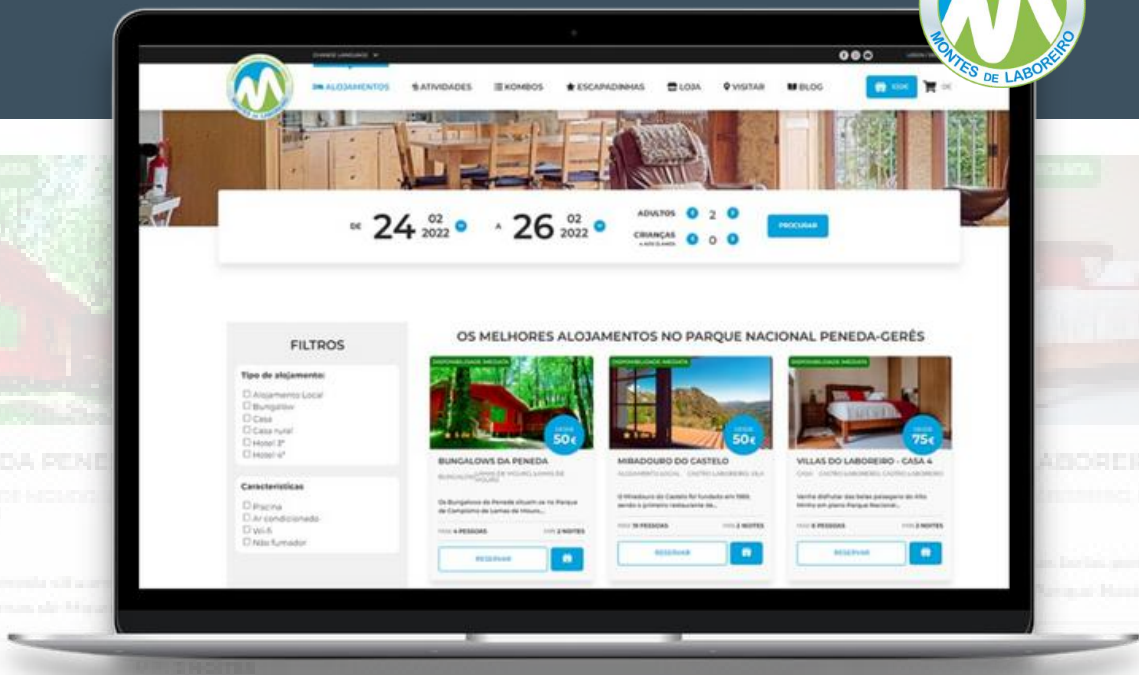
MONTES DE LABOREIRO

CHOOSE LANGUAGE

ALOJAMENTOS ATIVIDADES KOMBOS ESCAPADINHAS LOJA VISITAR BLOG

DE 24 02 2022 A 26 02 2022

ADULTOS 2

CRIANÇAS 0

PROCURAR

FILTROS

Tipo de alojamento:

Alojamento Local
Bungalow
Casa
Casa rural
Hotel 3*
Hotel 4*

Características

Piscina
Ar condicionado
Wi-fi
Não fumador

OS MELHORES ALOJAMENTOS NO PARQUE NACIONAL PENEDA-GERÊS

DISPONIBILIDADE IMEDIATA

DESDE 50€

BUNGALOWS DA PENEDA

RESERVAR

DISPONIBILIDADE IMEDIATA

DESDE 50€

MIRADOURO DO CASTELO

RESERVAR

DISPONIBILIDADE IMEDIATA

DESDE 75€

VILLAS DO LABOREIRO - CASA 4

RESERVAR